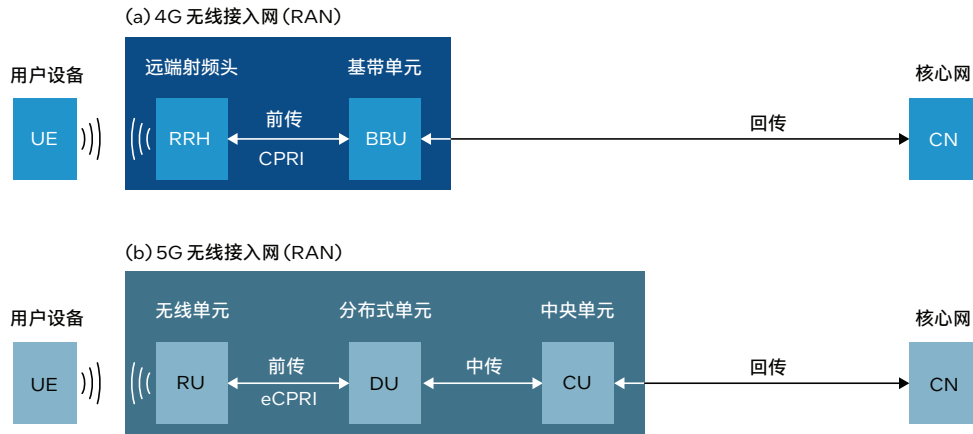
(a) 4G 无线接入网(RAN)

用户设备

UE

远端射频头

RRH

前传

CPRI

基带单元

BBU

回传

核心网

CN

(b) 5G 无线接入网(RAN)

用户设备

UE

无线单元

RU

前传

eCPRI

分布式单元

DU

中传

中央单元

CU

回传

核心网

CN